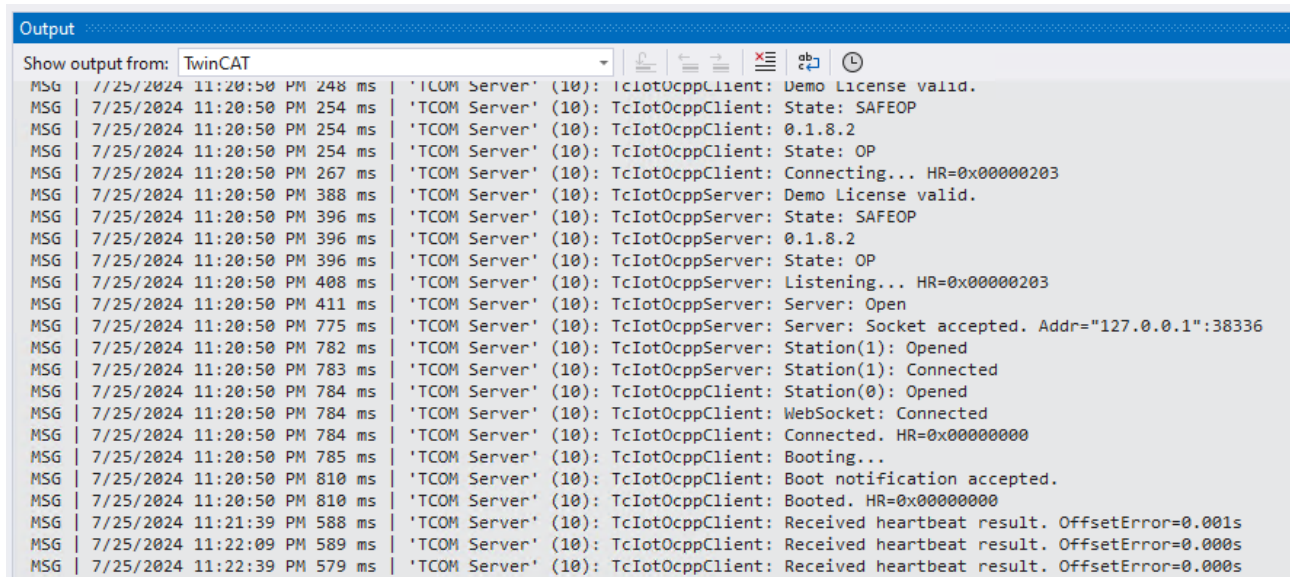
Output

Show output from: TwinCAT

MSG | 7/25/2024 11:20:50 PM 248 ms | 'TCOM Server' (10): TcIotOcppClient: Demo License valid.
MSG | 7/25/2024 11:20:50 PM 254 ms | 'TCOM Server' (10): TcIotOcppClient: State: SAFEOP
MSG | 7/25/2024 11:20:50 PM 254 ms | 'TCOM Server' (10): TcIotOcppClient: 0.1.8.2
MSG | 7/25/2024 11:20:50 PM 254 ms | 'TCOM Server' (10): TcIotOcppClient: State: OP
MSG | 7/25/2024 11:20:50 PM 267 ms | 'TCOM Server' (10): TcIotOcppClient: Connecting... HR=0x00000203
MSG | 7/25/2024 11:20:50 PM 388 ms | 'TCOM Server' (10): TcIotOcppServer: Demo License valid.
MSG | 7/25/2024 11:20:50 PM 396 ms | 'TCOM Server' (10): TcIotOcppServer: State: SAFEOP
MSG | 7/25/2024 11:20:50 PM 396 ms | 'TCOM Server' (10): TcIotOcppServer: 0.1.8.2
MSG | 7/25/2024 11:20:50 PM 396 ms | 'TCOM Server' (10): TcIotOcppServer: State: OP
MSG | 7/25/2024 11:20:50 PM 408 ms | 'TCOM Server' (10): TcIotOcppServer: Listening... HR=0x00000203
MSG | 7/25/2024 11:20:50 PM 411 ms | 'TCOM Server' (10): TcIotOcppServer: Server: Open
MSG | 7/25/2024 11:20:50 PM 775 ms | 'TCOM Server' (10): TcIotOcppServer: Server: Socket accepted. Addr="127.0.0.1":38336
MSG | 7/25/2024 11:20:50 PM 782 ms | 'TCOM Server' (10): TcIotOcppServer: Station(1): Opened
MSG | 7/25/2024 11:20:50 PM 783 ms | 'TCOM Server' (10): TcIotOcppServer: Station(1): Connected
MSG | 7/25/2024 11:20:50 PM 784 ms | 'TCOM Server' (10): TcIotOcppClient: Station(0): Opened
MSG | 7/25/2024 11:20:50 PM 784 ms | 'TCOM Server' (10): TcIotOcppClient: WebSocket: Connected
MSG | 7/25/2024 11:20:50 PM 784 ms | 'TCOM Server' (10): TcIotOcppClient: Connected. HR=0x00000000
MSG | 7/25/2024 11:20:50 PM 785 ms | 'TCOM Server' (10): TcIotOcppClient: Booting...
MSG | 7/25/2024 11:20:50 PM 810 ms | 'TCOM Server' (10): TcIotOcppClient: Boot notification accepted.
MSG | 7/25/2024 11:20:50 PM 810 ms | 'TCOM Server' (10): TcIotOcppClient: Booted. HR=0x00000000
MSG | 7/25/2024 11:21:39 PM 588 ms | 'TCOM Server' (10): TcIotOcppClient: Received heartbeat result. OffsetError=0.001s
MSG | 7/25/2024 11:22:09 PM 589 ms | 'TCOM Server' (10): TcIotOcppClient: Received heartbeat result. OffsetError=0.000s
MSG | 7/25/2024 11:22:39 PM 579 ms | 'TCOM Server' (10): TcIotOcppClient: Received heartbeat result. OffsetError=0.000s